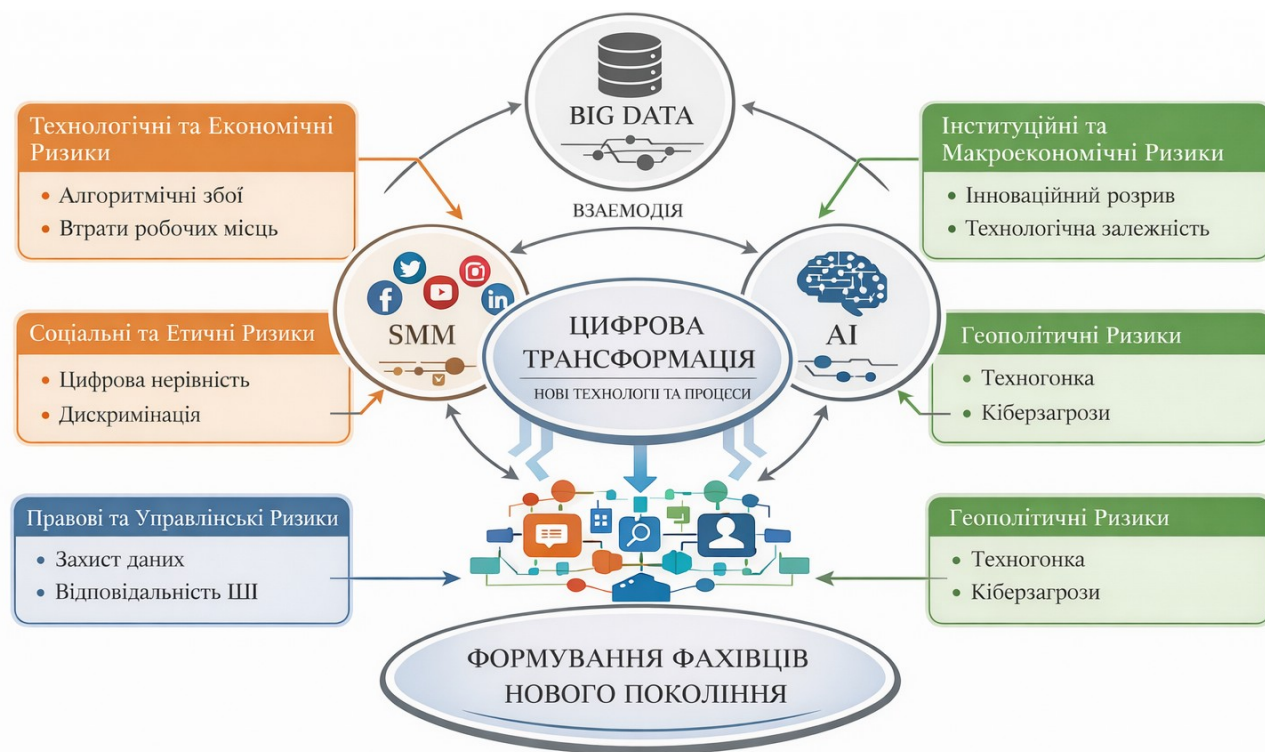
BIG DATA

Технологічні та Економічні Ризики
• Алгоритмічні збої
• Втрати робочих місць

Інституційні та Макроекономічні Ризики
• Інноваційний розрив
• Технологічна залежність

ВЗАЕМОДІЯ

SMM

AI

ЦИФРОВА ТРАНСФОРМАЦІЯ
НОВІ ТЕХНОЛОГІЇ ТА ПРОЦЕСИ

Соціальні та Етичні Ризики
• Цифрова нерівність
• Дискримінація

Геополітичні Ризики
• Техногонка
• Кіберзагрози

Правові та Управлінські Ризики
• Захист даних
• Відповідальність ШІ

Геополітичні Ризики
• Техногонка
• Кіберзагрози

ФОРМУВАННЯ ФАХІВЦІВ НОВОГО ПОКОЛІННЯ